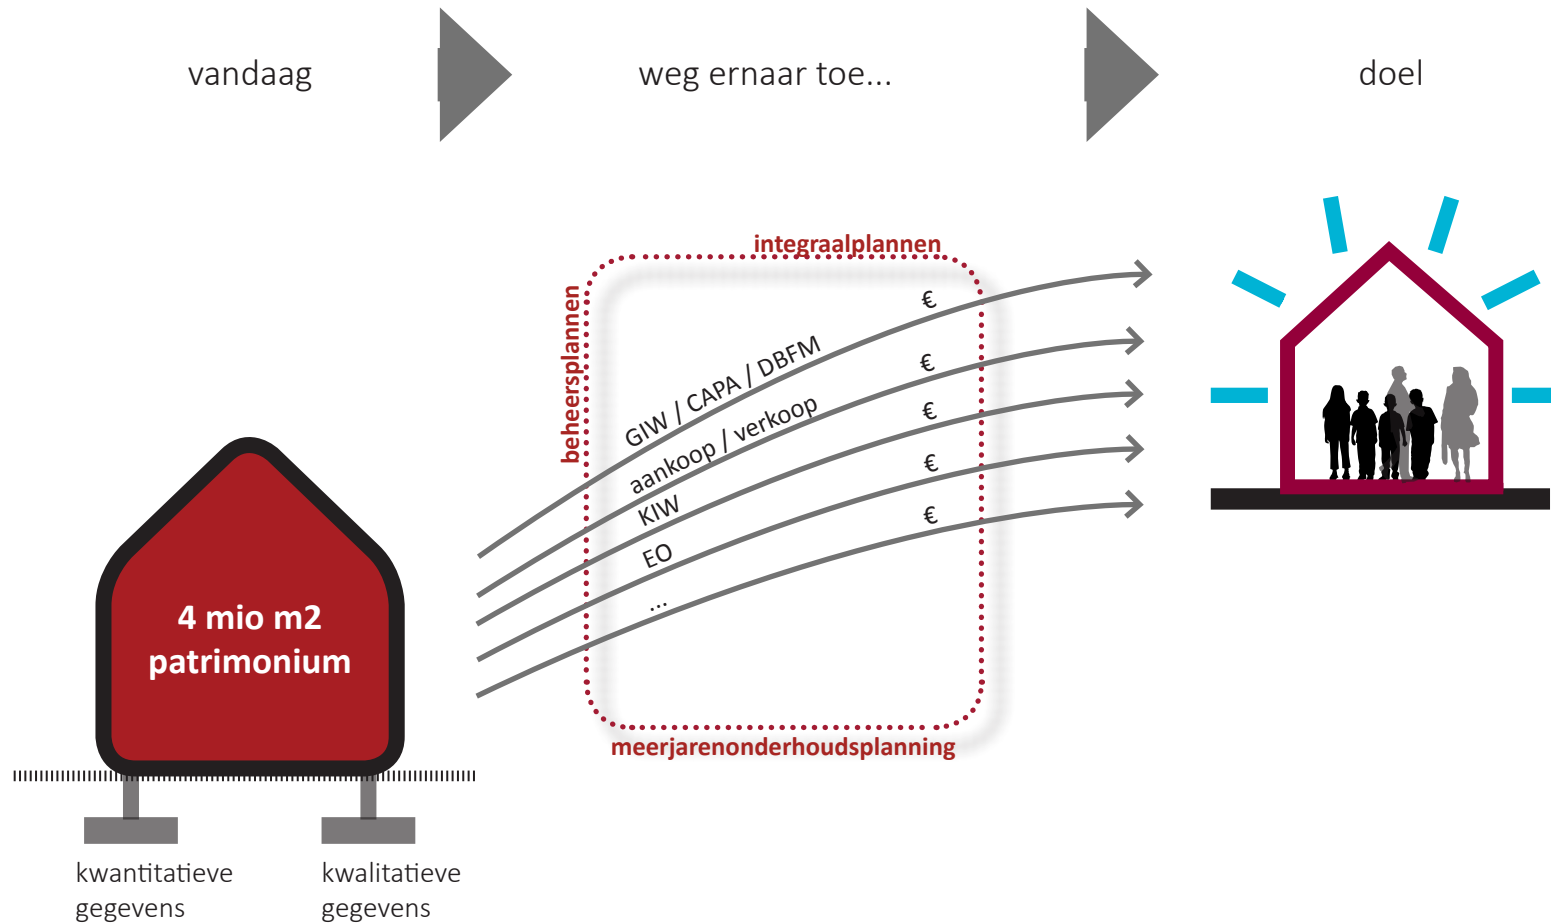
vandaag

weg ernaar toe...

doel

integraalplannen

beheersplannen

meerjarenonderhoudsplanning

GIW / CAPA / DBFM

aankoop / verkoop

KIW

EO

...

€

€

€

€

€

4 mio m2
patrimonium

kwantitatieve gegevens

kwalitatieve gegevens